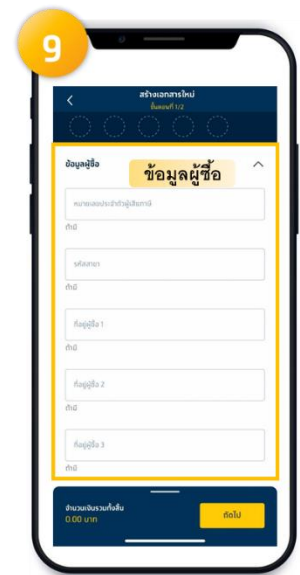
9

สร้างเอกสารใหม่
ขั้นตอนที่ 1/2

ข้อมูลผู้ซื้อ
ข้อมูลผู้ซื้อ

หมายเลขประจำตัวผู้เสียภาษี
ถ้ามี

รหัสสาขา
ถ้ามี

ที่อยู่ผู้ซื้อ 1
ถ้ามี

ที่อยู่ผู้ซื้อ 2
ถ้ามี

ที่อยู่ผู้ซื้อ 3
ถ้ามี

จำนวนเงินรวมทั้งสิ้น
0.00 บาท

ถัดไป